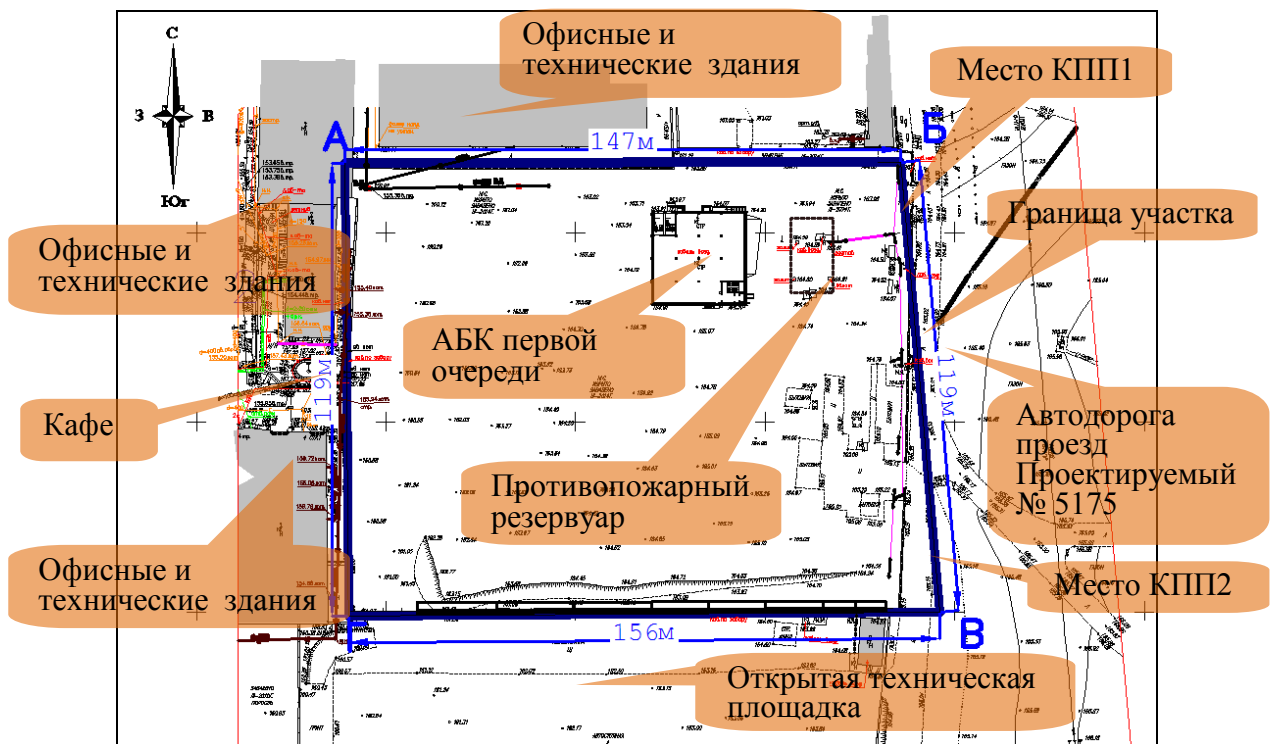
С
З
В
Юг

Офисные и технические здания

Место КПП1

А

147м

Б

Граница участка

Офисные и технические здания

АБК первой очереди

119м

119м

Кафе

Автодорога проезд Проектируемый № 5175

Противопожарный резервуар

Офисные и технические здания

Место КПП2

Г

156м

В

Открытая техническая площадка